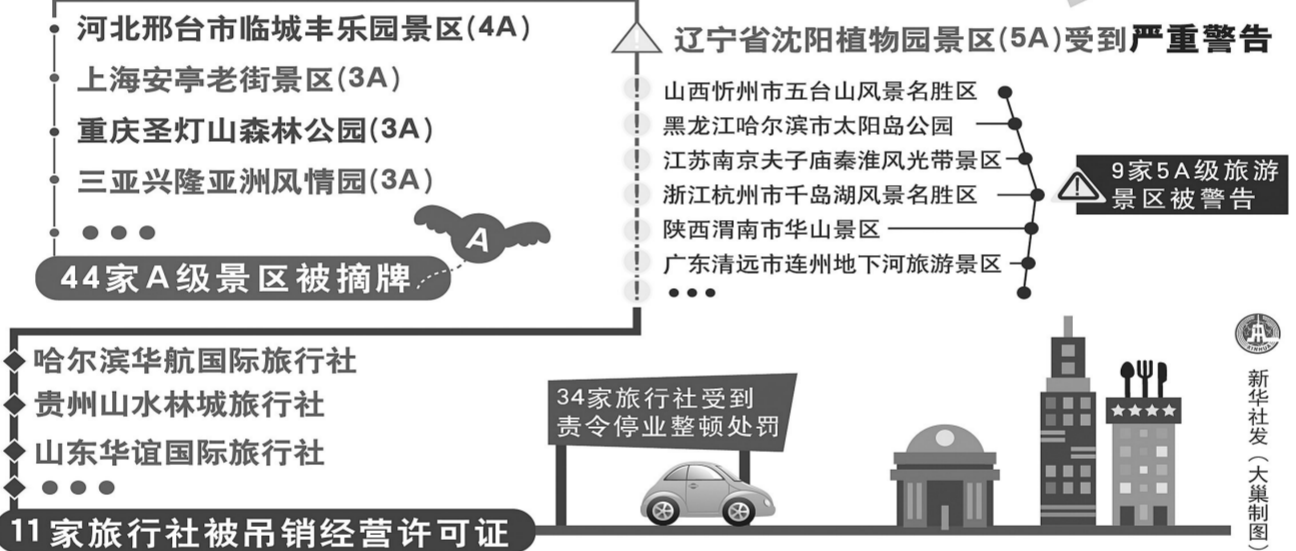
河北邢台市临城丰乐园景区(4A)
上海安亭老街景区(3A)
重庆圣灯山森林公园(3A)
三亚兴隆亚洲风情园(3A)
• • •
44家A级景区被摘牌

A

辽宁省沈阳植物园景区(5A)受到严重警告

山西忻州市五台山风景名胜区
黑龙江哈尔滨市太阳岛公园
江苏南京夫子庙秦淮风光带景区
浙江杭州市千岛湖风景名胜区
陕西渭南市华山景区
广东清远市连州地下河旅游景区
• • •

9家5A级旅游景区被警告

哈尔滨华航国际旅行社
贵州山水林城旅行社
山东华谊国际旅行社
• • •
11家旅行社被吊销经营许可证

34家旅行社受到责令停业整顿处罚

新华社发(大巢制图)